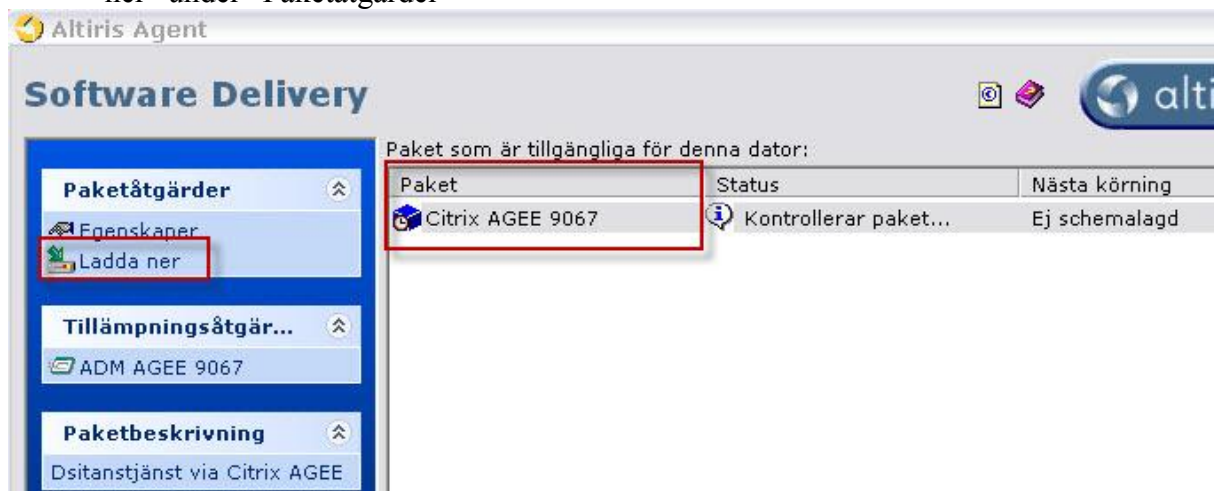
ner" under "Paketåtgärder"

Altiris Agent

Software Delivery

alti

Paketåtgärder

Egenskaper

Ladda ner

Tillämpningsåtgär...

ADM AGEE 9067

Paketbeskrivning

Dsitanstjänst via Citrix AGEE

Paket som är tillgängliga för denna dator:

| Paket | Status | Nästa körning |
|---|---|---|
| Citrix AGEE 9067 | Kontrollerar paket... | Ej schemalagd |